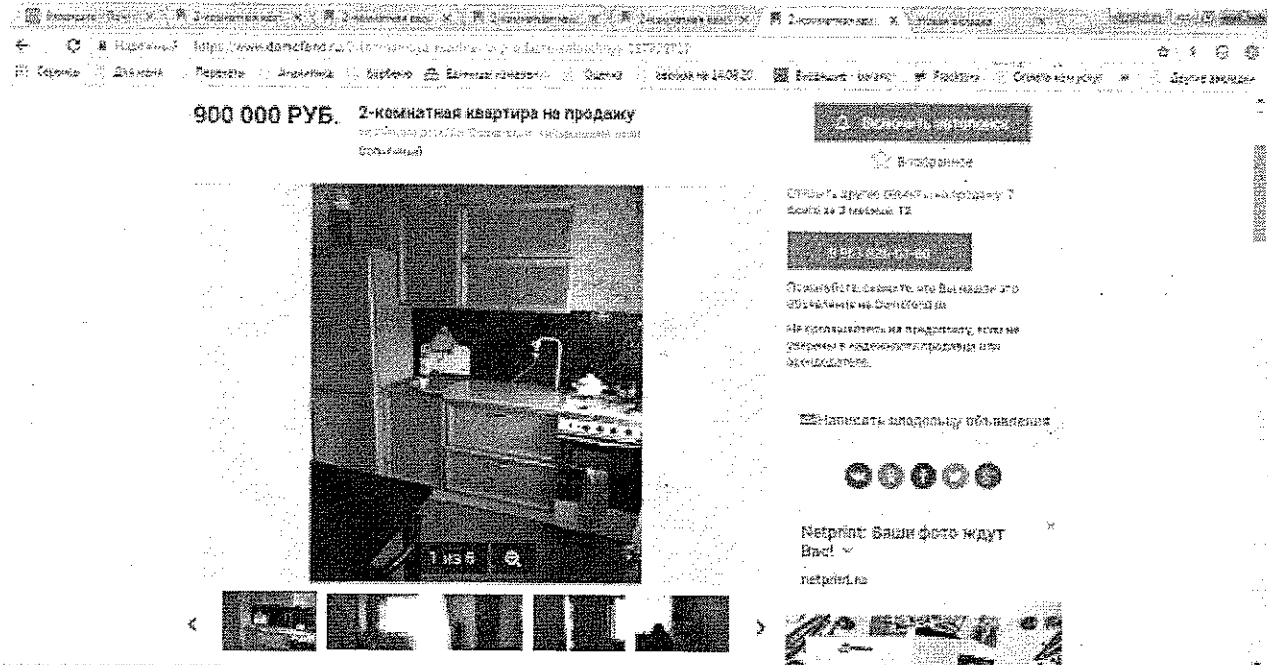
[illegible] 2-комнатная кварт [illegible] 2-комнатная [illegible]

https://www.domofond.ru/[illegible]

900 000 РУБ. 2-комнатная квартира на продажу

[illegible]

В избранное

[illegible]

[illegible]

1 из 8

Написать владельцу объявления

Netprint: Ваши фото ждут Вас!

netprint.ru